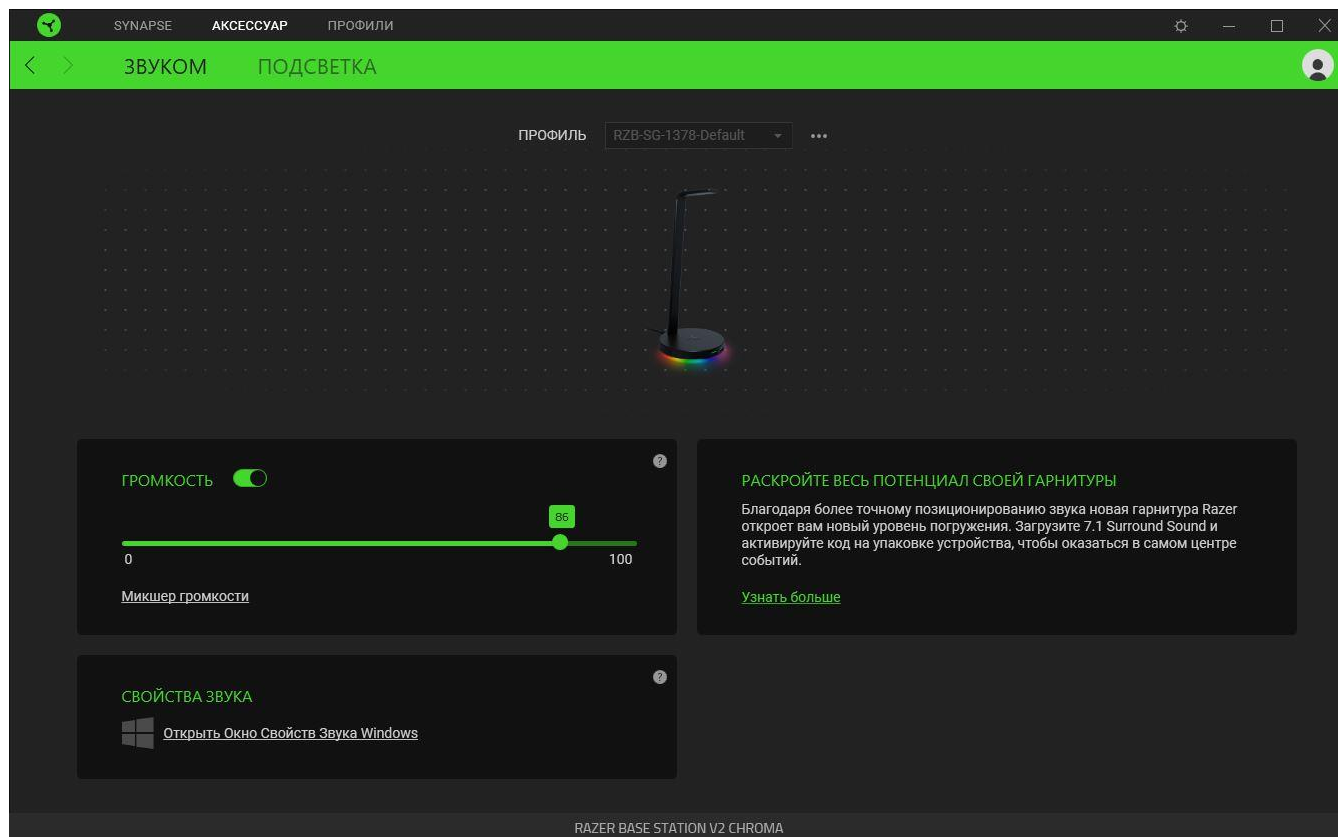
SYNAPSE АКСЕССУАР ПРОФИЛИ

ЗВУКОМ ПОДСВЕТКА

ПРОФИЛЬ RZB-SG-1378-Default •••

ГРОМКОСТЬ

86

0 100

Микшер громкости

РАСКРОЙТЕ ВЕСЬ ПОТЕНЦИАЛ СВОЕЙ ГАРНИТУРЫ

Благодаря более точному позиционированию звука новая гарнитура Razer откроет вам новый уровень погружения. Загрузите 7.1 Surround Sound и активируйте код на упаковке устройства, чтобы оказаться в самом центре событий.

Узнать больше

СВОЙСТВА ЗВУКА

Открыть Окно Свойств Звука Windows

RAZER BASE STATION V2 CHROMA